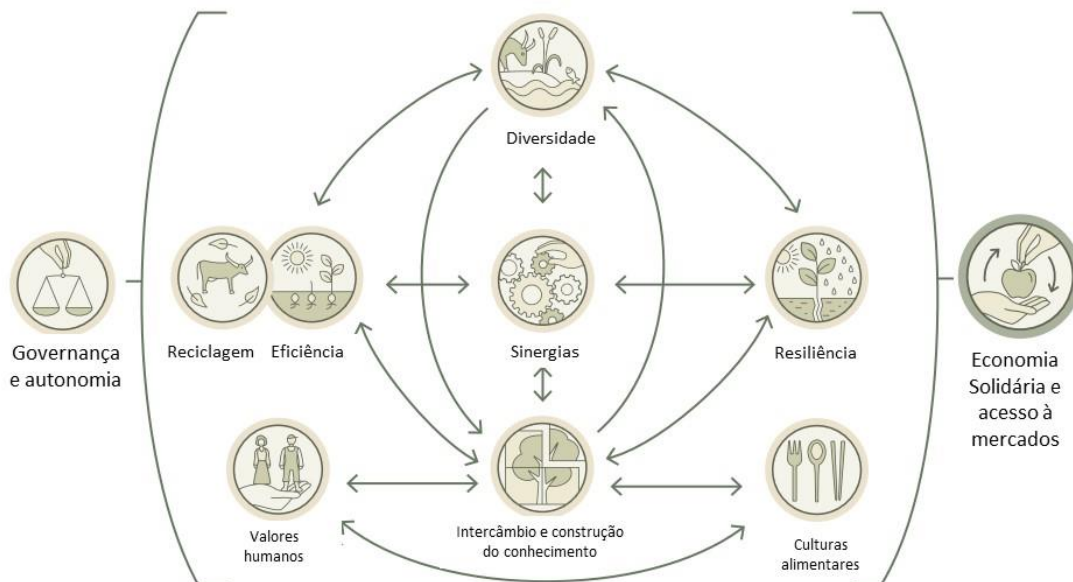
Diversidade

Governança e autonomia

Reciclagem

Eficiência

Sinergias

Resiliência

Economia Solidária e acesso à mercados

Valores humanos

Intercâmbio e construção do conhecimento

Culturas alimentares